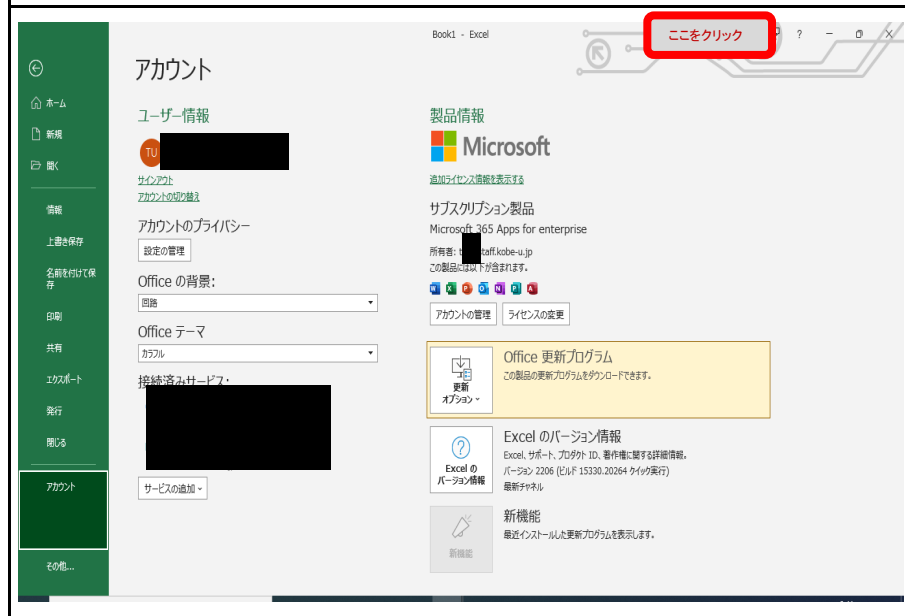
Book1 - Excel

ここをクリック

?

ホーム
新規
開く
情報
上書き保存
名前を付けて保存
印刷
共有
エクスポート
発行
閉じる
アカウント
その他...

アカウント

ユーザー情報

TU

サインアウト
アカウントの切り替え

アカウントのプライバシー
設定の管理

Office の背景:
回路

Office テーマ
カラフル

接続済みサービス:

サービスの追加

製品情報

Microsoft

追加ライセンス情報を表示する

サブスクリプション製品
Microsoft 365 Apps for enterprise
所有者: t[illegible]staff.kobe-u.jp
この製品には以下が含まれます。

アカウントの管理　ライセンスの変更

更新オプション
Office 更新プログラム
この製品の更新プログラムをダウンロードできます。

Excel のバージョン情報
Excel のバージョン情報
Excel、サポート、プロダクト ID、著作権に関する詳細情報。
バージョン 2206 (ビルド 15330.20264 クイック実行)
最新チャネル

新機能
新機能
最近インストールした更新プログラムを表示します。